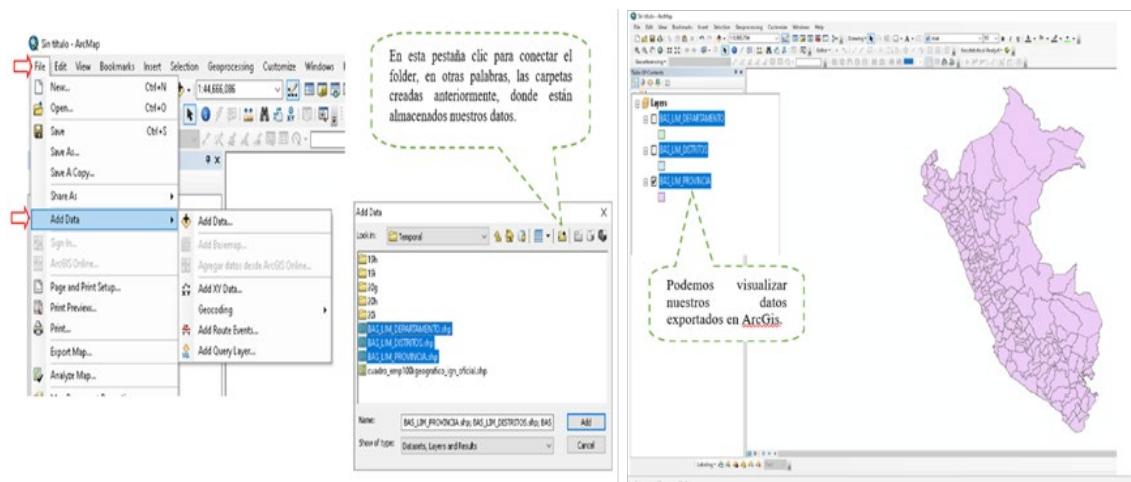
Sin título - ArcMap

File Edit View Bookmarks Insert Selection Geoprocessing Customize Windows

1:44,666,086

New... Ctrl+N
Open... Ctrl+O
Save Ctrl+S
Save As...
Save A Copy...
Share As
Add Data
Sign In...
ArcGIS Online...
Page and Print Setup...
Print Preview...
Print...
Export Map...
Analyze Map...

Add Data...
Add Basemap...
Agregar datos desde ArcGIS Online...
Add XY Data...
Geocoding
Add Route Events...
Add Query Layer...

En esta pestaña clic para conectar el folder, en otras palabras, las carpetas creadas anteriormente, donde están almacenados nuestros datos.

Add Data

Look in: Temporal

10h
11i
20g
20h
20i
BAS_LIM_DEPARTAMENTO.shp
BAS_LIM_DISTRITOS.shp
BAS_LIM_PROVINCIA.shp
cuadro_emp100k/geografico_ign_oficial.shp

Name: BAS_LIM_PROVINCIA.shp; BAS_LIM_DISTRITOS.shp; BAS
Show of type: Datasets, Layers and Results

Add
Cancel

Sin título - ArcMap

Table Of Contents

Layers
BAS_LIM_DEPARTAMENTO
BAS_LIM_DISTRITOS
BAS_LIM_PROVINCIA

Podemos visualizar nuestros datos exportados en ArcGis.